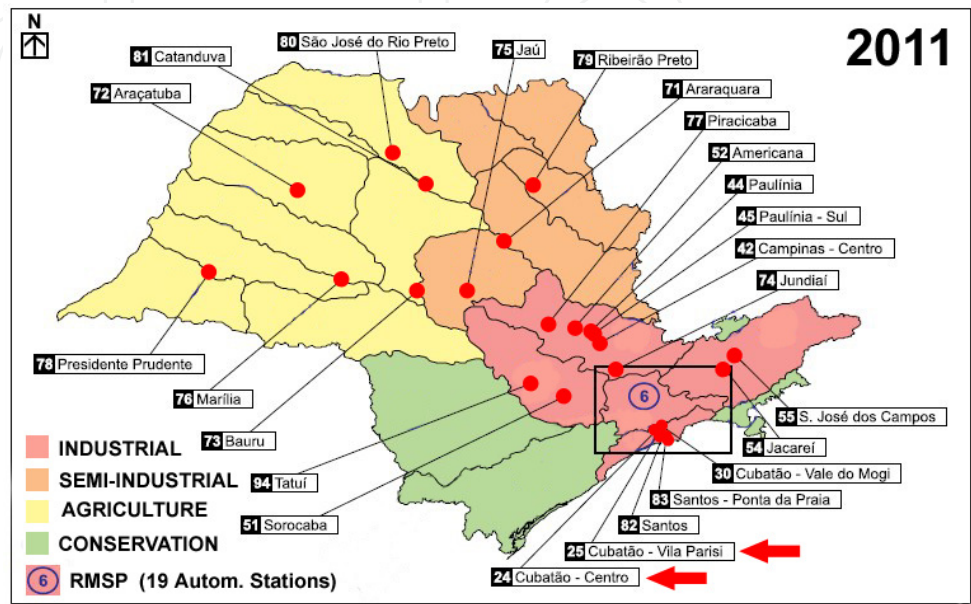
N

2011

81 Catanduva
80 São José do Rio Preto
75 Jaú
79 Ribeirão Preto
72 Araçatuba
71 Araraquara
77 Piracicaba
52 Americana
44 Paulínia
45 Paulínia - Sul
42 Campinas - Centro
74 Jundiaí
78 Presidente Prudente
6
76 Marília
55 S. José dos Campos
73 Bauru
54 Jacareí
94 Tatuí
30 Cubatão - Vale do Mogi
83 Santos - Ponta da Praia
51 Sorocaba
82 Santos
25 Cubatão - Vila Parisi
24 Cubatão - Centro

INDUSTRIAL
SEMI-INDUSTRIAL
AGRICULTURE
CONSERVATION
6 RMSP (19 Autom. Stations)